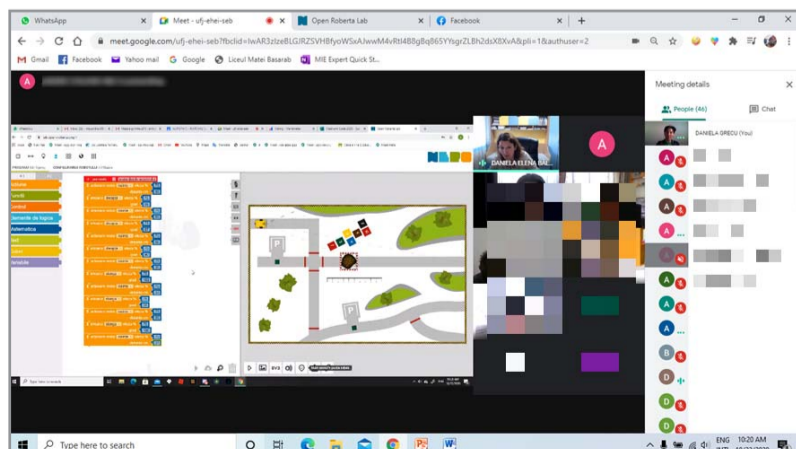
WhatsApp
Meet - ufj-ehei-seb
Open Roberta Lab
Facebook
meet.google.com/ufj-ehei-seb?fbclid=IwAR3zlzeBLGIRZSVH8fyoW5xAJwwM4vRtI4B8gBq865YYsgrZLBh2dsX8XvA&pli=1&authuser=2
Gmail
Facebook
Yahoo mail
Google
Liceul Matei Basarab
MIE Expert Quick St...
A
Meeting details
People (46)
Chat
DANIELA GRECU (You)
DANIELA ELENA BAL...
A
A
A
A
A
A
A
A
B
D
D
D
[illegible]
Actiune
Senzori
Control
Elemente de logica
Matematica
Text
Culori
Variabile
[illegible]
Type here to search
ENG
10:20 AM